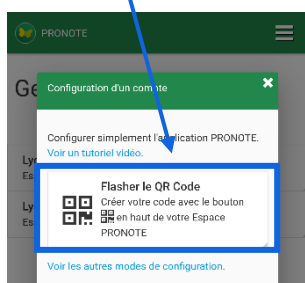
PRONOTE

Ge

Ly
Es

Ly
Es

Configuration d'un compte

Configurer simplement l'application PRONOTE.
Voir un tutoriel vidéo.

Flasher le QR Code
Créer votre code avec le bouton en haut de votre Espace PRONOTE

Voir les autres modes de configuration.